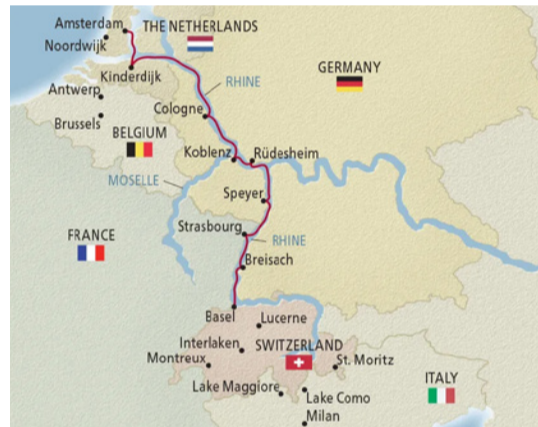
Amsterdam
Noordwijk
THE NETHERLANDS
Kinderdijk
RHINE
GERMANY
Antwerp
Brussels
Cologne
BELGIUM
Koblenz
Rüdesheim
MOSELLE
Speyer
FRANCE
Strasbourg
RHINE
Breisach
Basel
Lucerne
Interlaken
SWITZERLAND
Montreux
St. Moritz
ITALY
Lake Maggiore
Lake Como
Milan